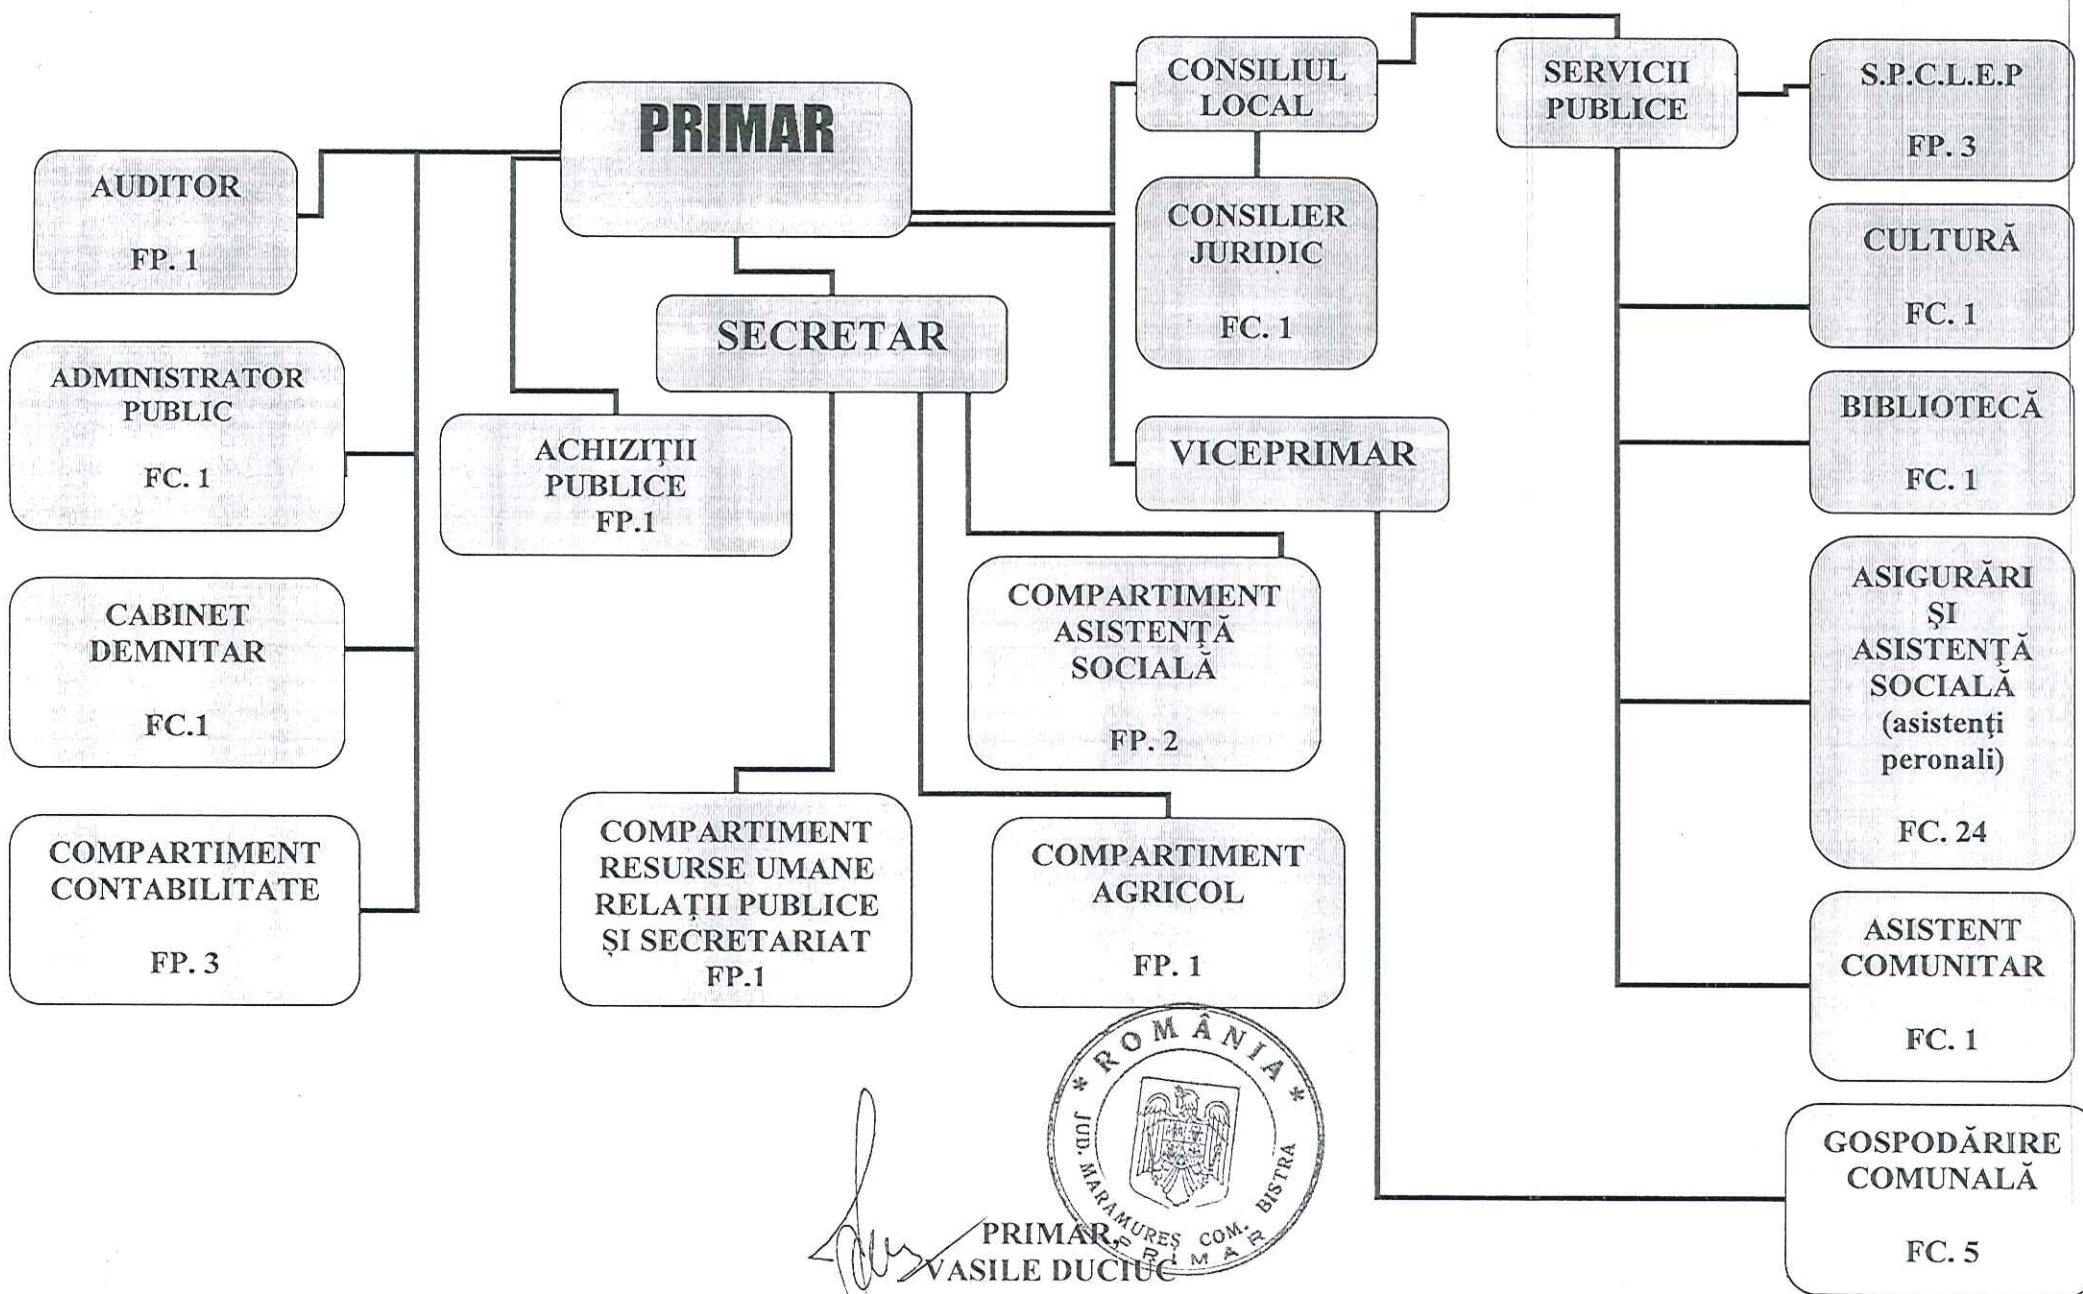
PRIMAR

AUDITOR

FP. 1

ADMINISTRATOR PUBLIC

FC. 1

CABINET DEMNITAR

FC.1

COMPARTIMENT CONTABILITATE

FP. 3

SECRETAR

ACHIZIȚII PUBLICE FP.1

COMPARTIMENT RESURSE UMANE RELAȚII PUBLICE ȘI SECRETARIAT FP.1

COMPARTIMENT ASISTENȚĂ SOCIALĂ

FP. 2

COMPARTIMENT AGRICOL

FP. 1

CONSILIUL LOCAL

CONSILIER JURIDIC

FC. 1

VICEPRIMAR

SERVICII PUBLICE

S.P.C.L.E.P

FP. 3

CULTURĂ

FC. 1

BIBLIOTECĂ

FC. 1

ASIGURĂRI ȘI ASISTENȚĂ SOCIALĂ (asistenți peronali)

FC. 24

ASISTENT COMUNITAR

FC. 1

GOSPODĂRIRE COMUNALĂ

FC. 5

* ROMÂNIA * JUD. MARAMUREȘ COM. BISTRA PRIMAR

PRIMAR,
VASILE DUCIUC